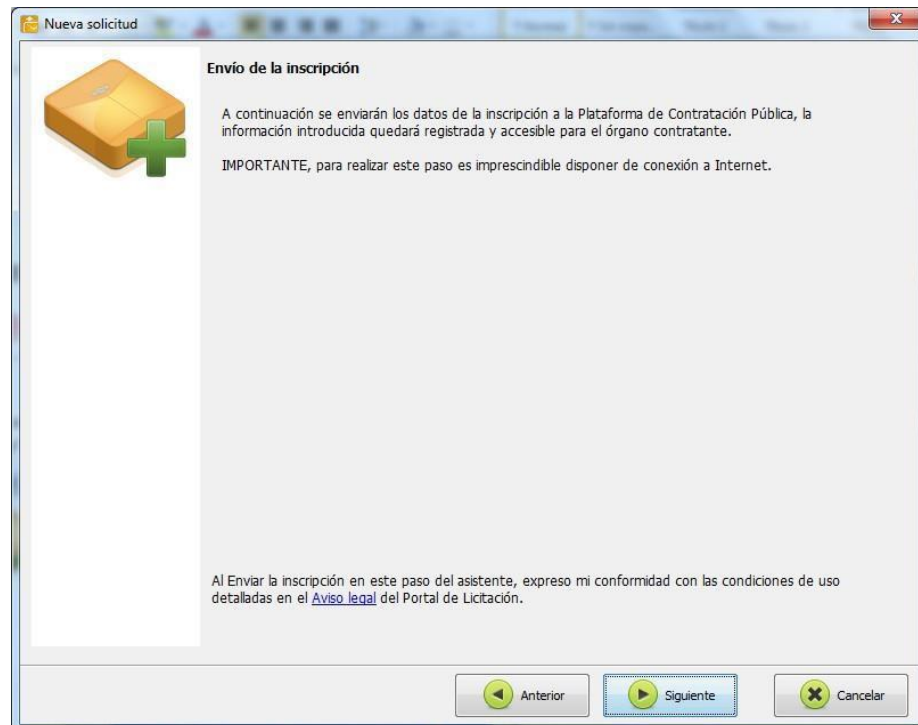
Nueva solicitud

Envío de la inscripción

A continuación se enviarán los datos de la inscripción a la Plataforma de Contratación Pública, la información introducida quedará registrada y accesible para el órgano contratante.

IMPORTANTE, para realizar este paso es imprescindible disponer de conexión a Internet.

Al Enviar la inscripción en este paso del asistente, expreso mi conformidad con las condiciones de uso detalladas en el Aviso legal del Portal de Licitación.

Anterior
Siguiente
Cancelar